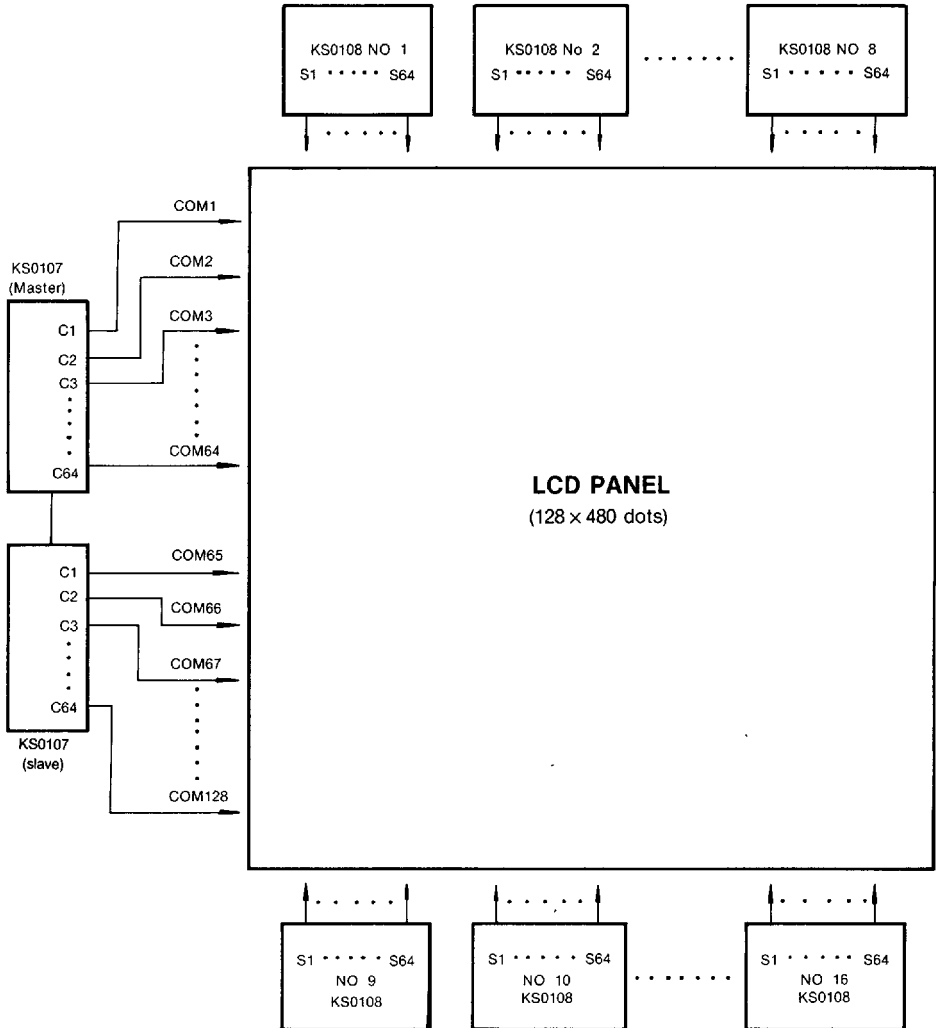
KS0108 NO 1
S1 · · · · · S64

KS0108 No 2
S1 · · · · · S64

KS0108 NO 8
S1 · · · · · S64

KS0107
(Master)
C1
C2
C3
C64

COM1
COM2
COM3
COM64

LCD PANEL
(128 × 480 dots)

C1
C2
C3
C64
KS0107
(slave)

COM65
COM66
COM67
COM128

S1 · · · · · S64
NO 9
KS0108

S1 · · · · · S64
NO 10
KS0108

S1 · · · · · S64
NO 16
KS0108